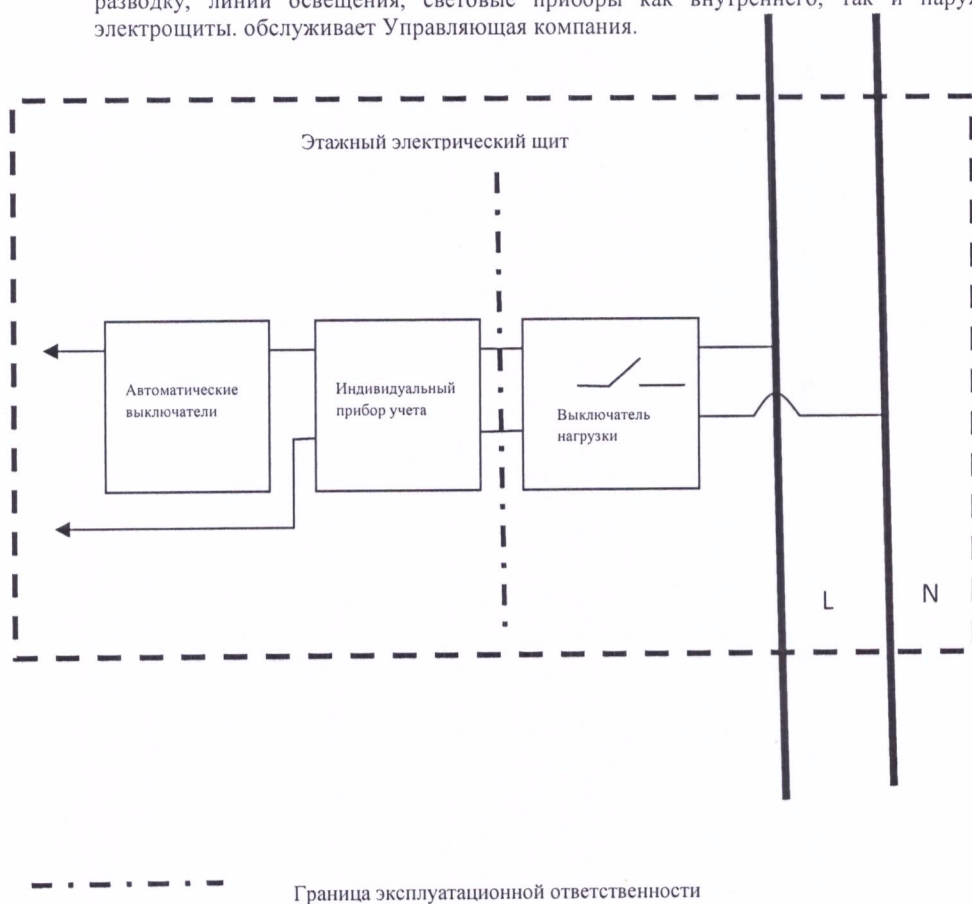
разводку, линии освещения, световые приборы как внутреннего, так и нару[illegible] электрощиты. обслуживает Управляющая компания.

Этажный электрический щит

Автоматические выключатели

Индивидуальный прибор учета

Выключатель нагрузки

L

N

Граница эксплуатационной ответственности